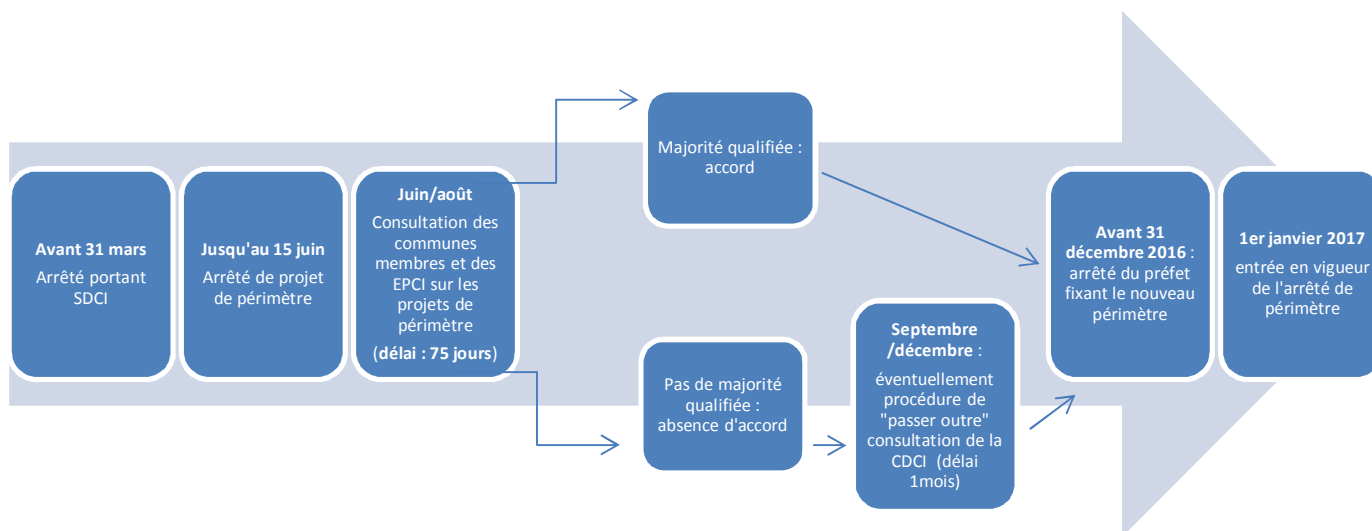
**Avant 31 mars**
Arrêté portant SDCI

**Jusqu'au 15 juin**
Arrêté de projet de périmètre

**Juin/août**
Consultation des communes membres et des EPCI sur les projets de périmètre
(**délai : 75 jours**)

Majorité qualifiée : accord

Pas de majorité qualifiée : absence d'accord

**Septembre /décembre** :
éventuellement procédure de "passer outre" consultation de la CDCI (délai 1mois)

**Avant 31 décembre 2016** :
arrêté du préfet fixant le nouveau périmètre

**1er janvier 2017**
entrée en vigueur de l'arrêté de périmètre